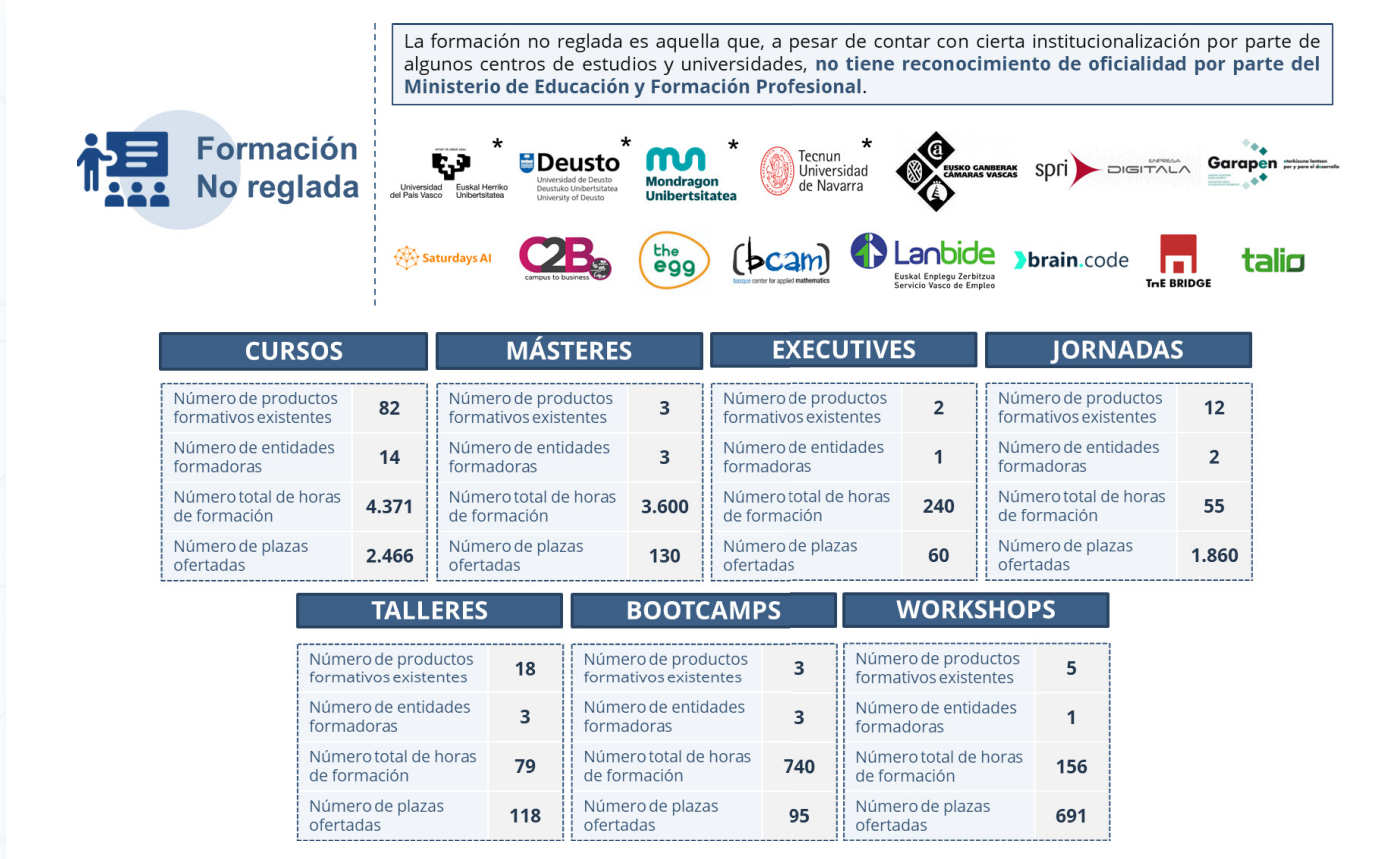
Formación No reglada

La formación no reglada es aquella que, a pesar de contar con cierta institucionalización por parte de algunos centros de estudios y universidades, **no tiene reconocimiento de oficialidad por parte del Ministerio de Educación y Formación Profesional**.

Universidad del País Vasco Euskal Herriko Unibertsitatea *
Deusto Universidad de Deusto Deustuko Unibertsitatea University of Deusto *
Mondragon Unibertsitatea *
Tecnun Universidad de Navarra *
EUSKO GANBERAK CÁMARAS VASCAS
spri ENPRESA DIGITALA
Garapen
Saturdays AI
C2B campus to business
the egg
bcam basque center for applied mathematics
Lanbide Euskal Enplegu Zerbitzua Servicio Vasco de Empleo
brain.code
TnE BRIDGE
talio

CURSOS

| | |
|---|---|
| Número de productos formativos existentes | 82 |
| Número de entidades formadoras | 14 |
| Número total de horas de formación | 4.371 |
| Número de plazas ofertadas | 2.466 |

MÁSTERES

| | |
|---|---|
| Número de productos formativos existentes | 3 |
| Número de entidades formadoras | 3 |
| Número total de horas de formación | 3.600 |
| Número de plazas ofertadas | 130 |

EXECUTIVES

| | |
|---|---|
| Número de productos formativos existentes | 2 |
| Número de entidades formadoras | 1 |
| Número total de horas de formación | 240 |
| Número de plazas ofertadas | 60 |

JORNADAS

| | |
|---|---|
| Número de productos formativos existentes | 12 |
| Número de entidades formadoras | 2 |
| Número total de horas de formación | 55 |
| Número de plazas ofertadas | 1.860 |

TALLERES

| | |
|---|---|
| Número de productos formativos existentes | 18 |
| Número de entidades formadoras | 3 |
| Número total de horas de formación | 79 |
| Número de plazas ofertadas | 118 |

BOOTCAMPS

| | |
|---|---|
| Número de productos formativos existentes | 3 |
| Número de entidades formadoras | 3 |
| Número total de horas de formación | 740 |
| Número de plazas ofertadas | 95 |

WORKSHOPS

| | |
|---|---|
| Número de productos formativos existentes | 5 |
| Número de entidades formadoras | 1 |
| Número total de horas de formación | 156 |
| Número de plazas ofertadas | 691 |